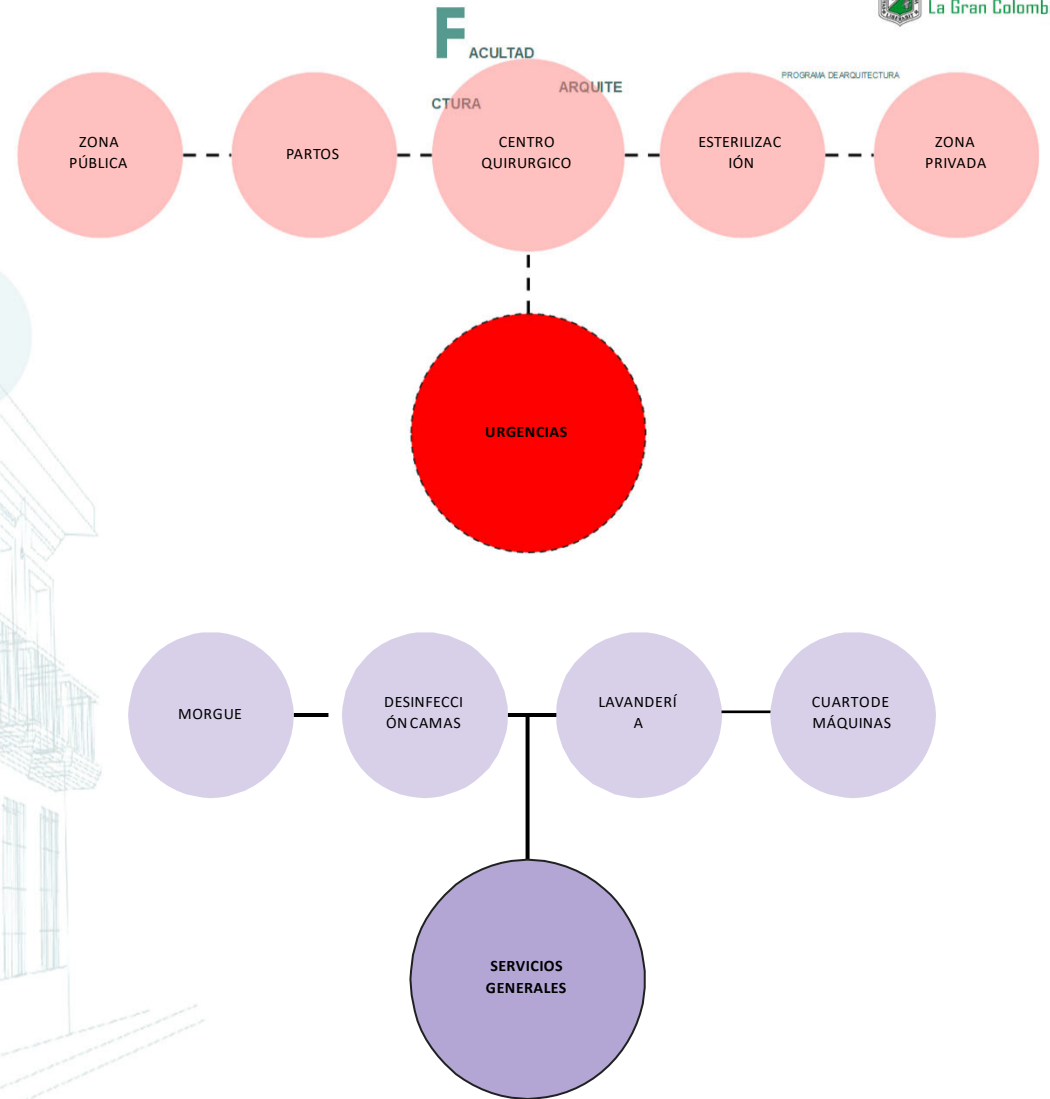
La Gran Colomb

FACULTAD

ARQUITE

CTURA

PROGRAMA DEARQUITECTURA

ZONA PÚBLICA

PARTOS

CENTRO QUIRURGICO

ESTERILIZACIÓN

ZONA PRIVADA

URGENCIAS

MORGUE

DESINFECCIÓNCAMAS

LAVANDERÍA

CUARTODE MÁQUINAS

SERVICIOS GENERALES